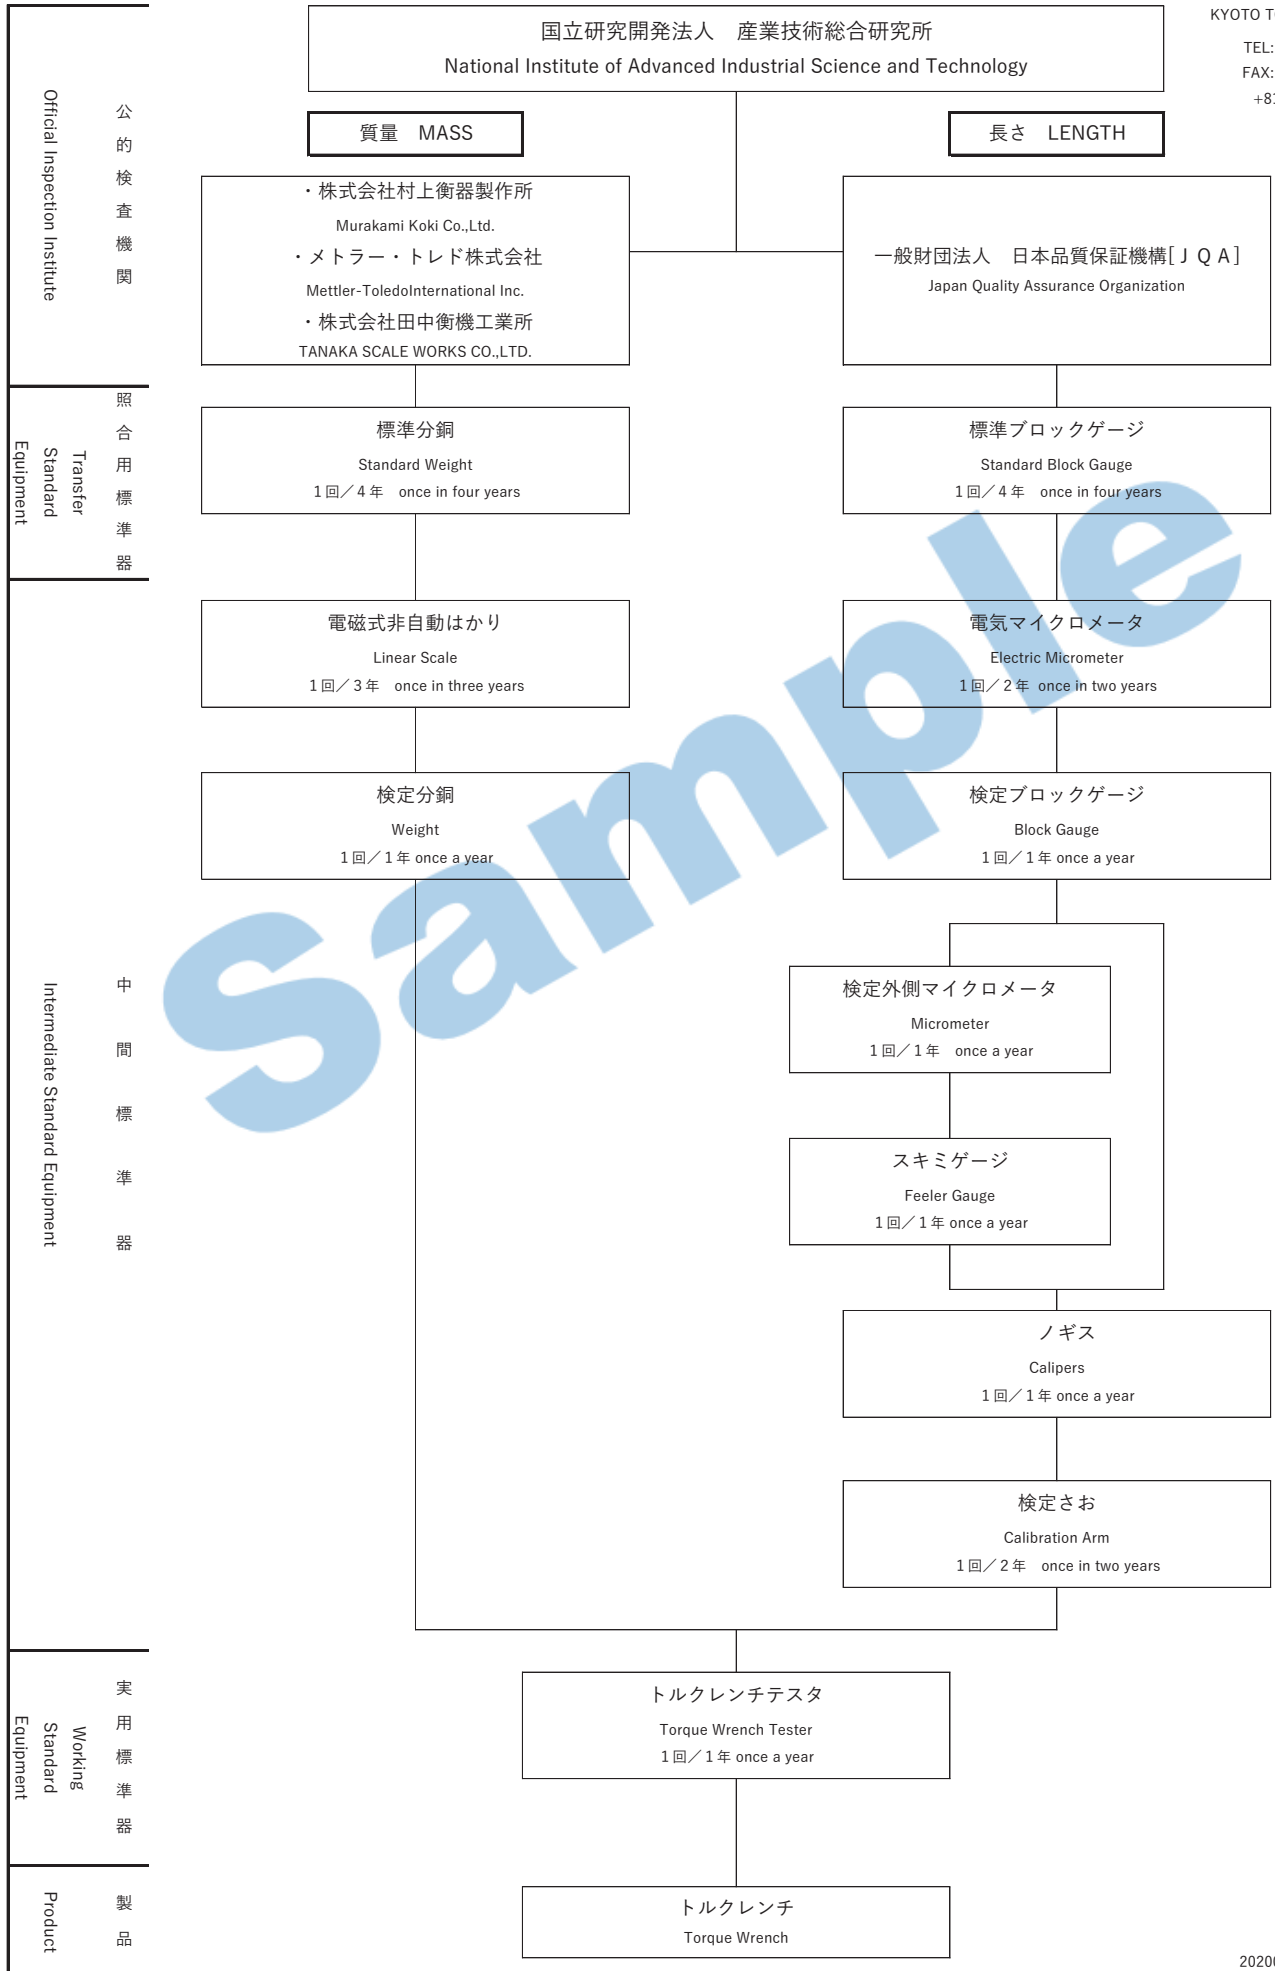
KYOTO T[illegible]
TEL:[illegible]
FAX:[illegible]
+81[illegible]

国立研究開発法人　産業技術総合研究所
National Institute of Advanced Industrial Science and Technology

公的検査機関
Official Inspection Institute

質量　MASS

長さ　LENGTH

・株式会社村上衡器製作所
Murakami Koki Co.,Ltd.
・メトラー・トレド株式会社
Mettler-ToledoInternational Inc.
・株式会社田中衡機工業所
TANAKA SCALE WORKS CO.,LTD.

一般財団法人　日本品質保証機構[ＪＱＡ]
Japan Quality Assurance Organization

照合用標準器
Transfer Standard Equipment

標準分銅
Standard Weight
１回／４年　once in four years

標準ブロックゲージ
Standard Block Gauge
１回／４年　once in four years

Sample

電磁式非自動はかり
Linear Scale
１回／３年　once in three years

電気マイクロメータ
Electric Micrometer
１回／２年　once in two years

中間標準器
Intermediate Standard Equipment

検定分銅
Weight
１回／１年 once a year

検定ブロックゲージ
Block Gauge
１回／１年 once a year

検定外側マイクロメータ
Micrometer
１回／１年　once a year

スキミゲージ
Feeler Gauge
１回／１年 once a year

ノギス
Calipers
１回／１年 once a year

検定さお
Calibration Arm
１回／２年　once in two years

実用標準器
Working Standard Equipment

トルクレンチテスタ
Torque Wrench Tester
１回／１年 once a year

製品
Product

トルクレンチ
Torque Wrench

2020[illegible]